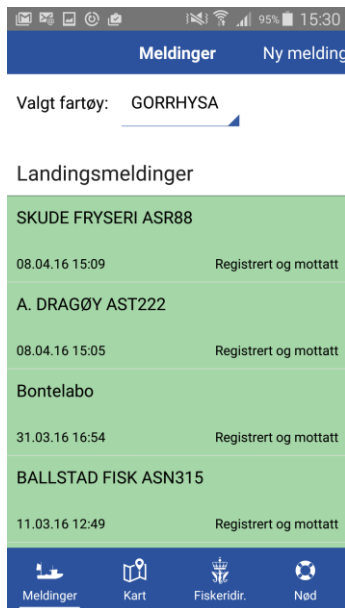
95% 15:30

Meldinger Ny melding

Valgt fartøy: GORRHYSA

Landingsmeldinger

SKUDE FRYSERI ASR88

08.04.16 15:09 Registrert og mottatt

A. DRAGØY AST222

08.04.16 15:05 Registrert og mottatt

Bontelabo

31.03.16 16:54 Registrert og mottatt

BALLSTAD FISK ASN315

11.03.16 12:49 Registrert og mottatt

Meldinger Kart Fiskeridir. Nød